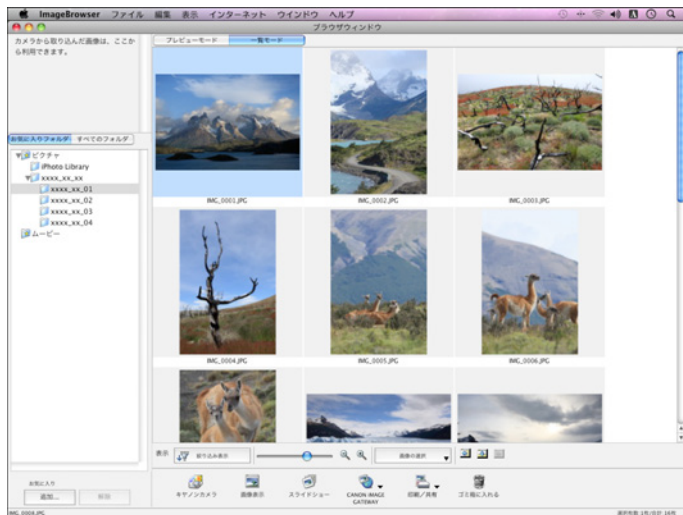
ImageBrowser ファイル 編集 表示 インターネット ウインドウ ヘルプ
ブラウザウィンドウ

カメラから取り込んだ画像は、ここから利用できます。

プレビューモード 一覧モード

お気に入りフォルダ すべてのフォルダ

ピクチャ
iPhoto Library
xxxx_xx_xx
xxxx_xx_01
xxxx_xx_02
xxxx_xx_03
xxxx_xx_04
ムービー

IMG_0001.JPG
IMG_0002.JPG
IMG_0003.JPG
IMG_0004.JPG
IMG_0005.JPG
IMG_0006.JPG

表示 絞り込み表示
画像の選択

お気に入り
追加... 削除

キヤノンカメラ
画像表示
スライドショー
CANON iMAGE GATEWAY
印刷／共有
ゴミ箱に入れる

IMG_0008.JPG
選択枚数 1枚/全枚 16枚